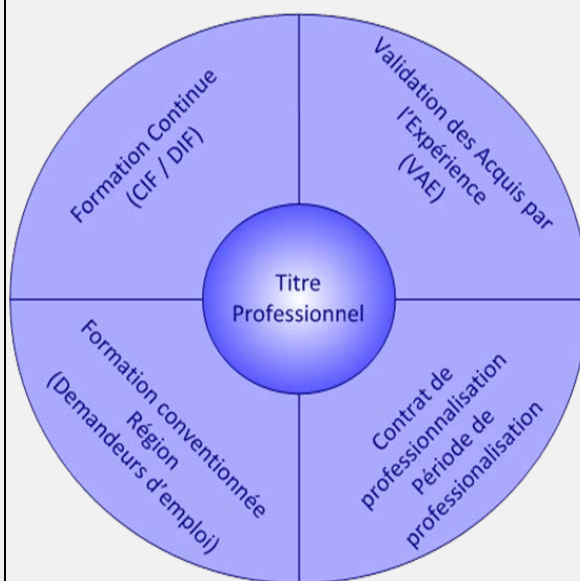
Formation Continue
(CIF / DIF)

Validation des Acquis par l'Expérience
(VAE)

Titre
Professionnel

Formation conventionnée Région
(Demandeurs d'emploi)

Contrat de professionnalisation
Période de professionnalisation